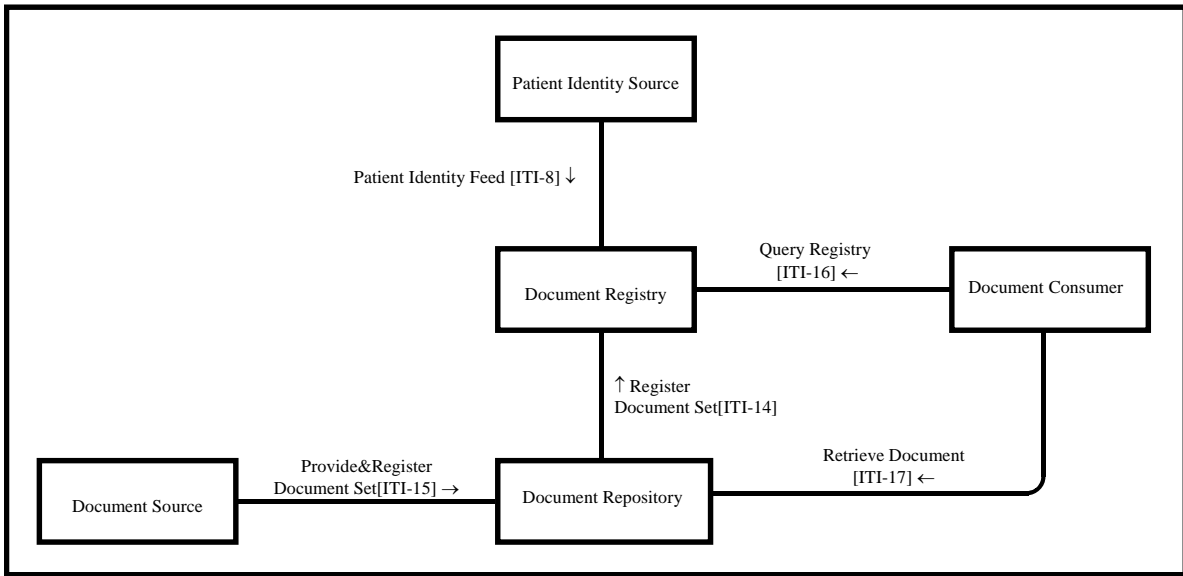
Patient Identity Source

Patient Identity Feed [ITI-8] ↓

Query Registry
[ITI-16] ←

Document Registry

Document Consumer

↑ Register
Document Set[ITI-14]

Document Source

Provide&Register
Document Set[ITI-15] →

Document Repository

Retrieve Document
[ITI-17] ←